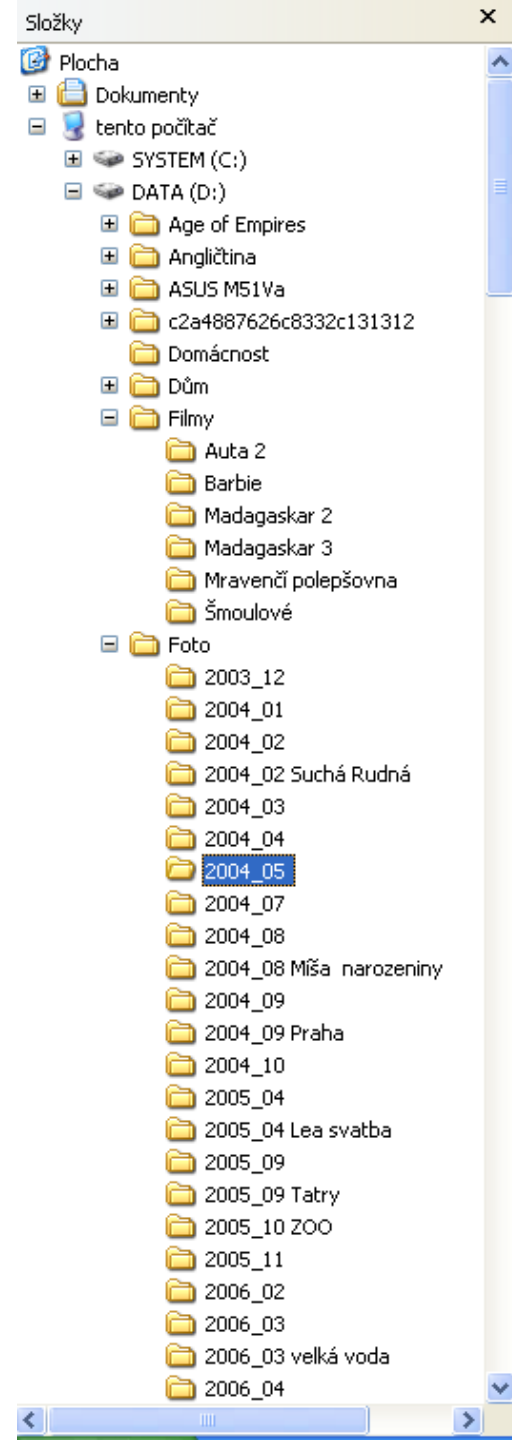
Složky ×

Plocha
Dokumenty
tento počítač
SYSTEM (C:)
DATA (D:)
Age of Empires
Angličtina
ASUS M51Va
c2a4887626c8332c131312
Domácnost
Dům
Filmy
Auta 2
Barbie
Madagaskar 2
Madagaskar 3
Mravenčí polepšovna
Šmoulové
Foto
2003_12
2004_01
2004_02
2004_02 Suchá Rudná
2004_03
2004_04
2004_05
2004_07
2004_08
2004_08 Míša narozeniny
2004_09
2004_09 Praha
2004_10
2005_04
2005_04 Lea svatba
2005_09
2005_09 Tatry
2005_10 ZOO
2005_11
2006_02
2006_03
2006_03 velká voda
2006_04